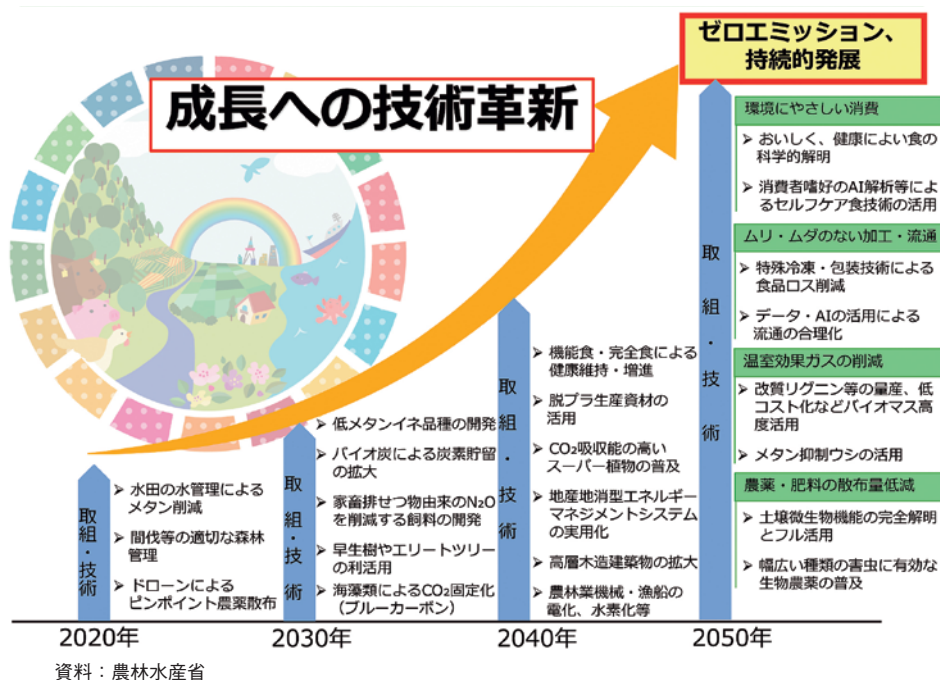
ゼロエミッション、持続的発展

成長への技術革新

取組・技術

➢ 水田の水管理によるメタン削減
➢ 間伐等の適切な森林管理
➢ ドローンによるピンポイント農薬散布

2020年

取組・技術

➢ 低メタンイネ品種の開発
➢ バイオ炭による炭素貯留の拡大
➢ 家畜排せつ物由来の$N_2O$を削減する飼料の開発
➢ 早生樹やエリートツリーの利活用
➢ 海藻類による$CO_2$固定化（ブルーカーボン）

2030年

取組・技術

➢ 機能食・完全食による健康維持・増進
➢ 脱プラ生産資材の活用
➢ $CO_2$吸収能の高いスーパー植物の普及
➢ 地産地消型エネルギーマネジメントシステムの実用化
➢ 高層木造建築物の拡大
➢ 農林業機械・漁船の電化、水素化等

2040年

取組・技術

環境にやさしい消費
➢ おいしく、健康によい食の科学的解明
➢ 消費者嗜好のAI解析等によるセルフケア食技術の活用

ムリ・ムダのない加工・流通
➢ 特殊冷凍・包装技術による食品ロス削減
➢ データ・AIの活用による流通の合理化

温室効果ガスの削減
➢ 改質リグニン等の量産、低コスト化などバイオマス高度活用
➢ メタン抑制ウシの活用

農薬・肥料の散布量低減
➢ 土壌微生物機能の完全解明とフル活用
➢ 幅広い種類の害虫に有効な生物農薬の普及

2050年

資料：農林水産省